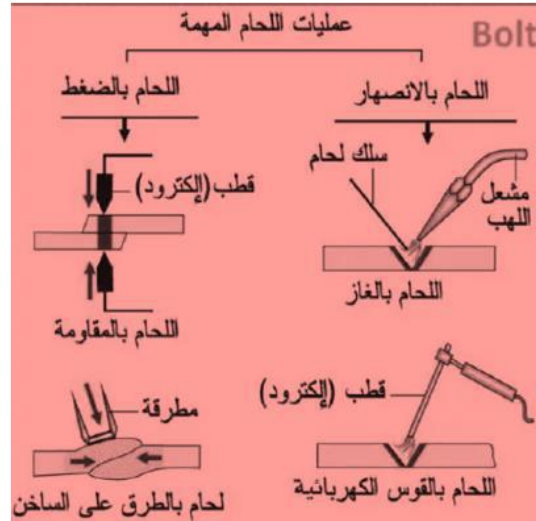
عمليات اللحام المهمة

Bolt

اللحام بالضغط

اللحام بالانصهار

قطب (إلكترود)

سلك لحام

مشعل اللهب

اللحام بالغاز

اللحام بالمقاومة

قطب (إلكترود)

مطرقة

لحام بالطرق على الساخن

اللحام بالقوس الكهربائية